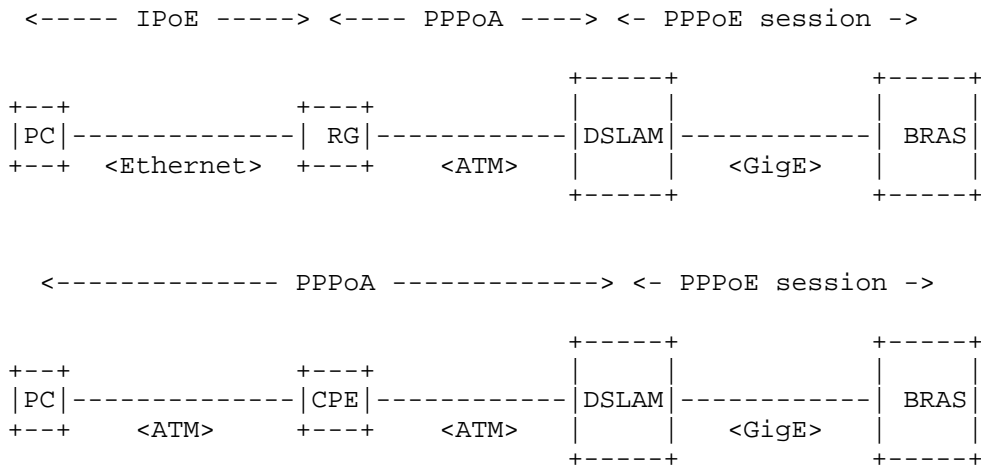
<----- IPoE -----> <---- PPPoA ----> <- PPPoE session ->

PC

<Ethernet>

RG

<ATM>

DSLAM

<GigE>

BRAS

<------------- PPPoA -------------> <- PPPoE session ->

PC

<ATM>

CPE

<ATM>

DSLAM

<GigE>

BRAS